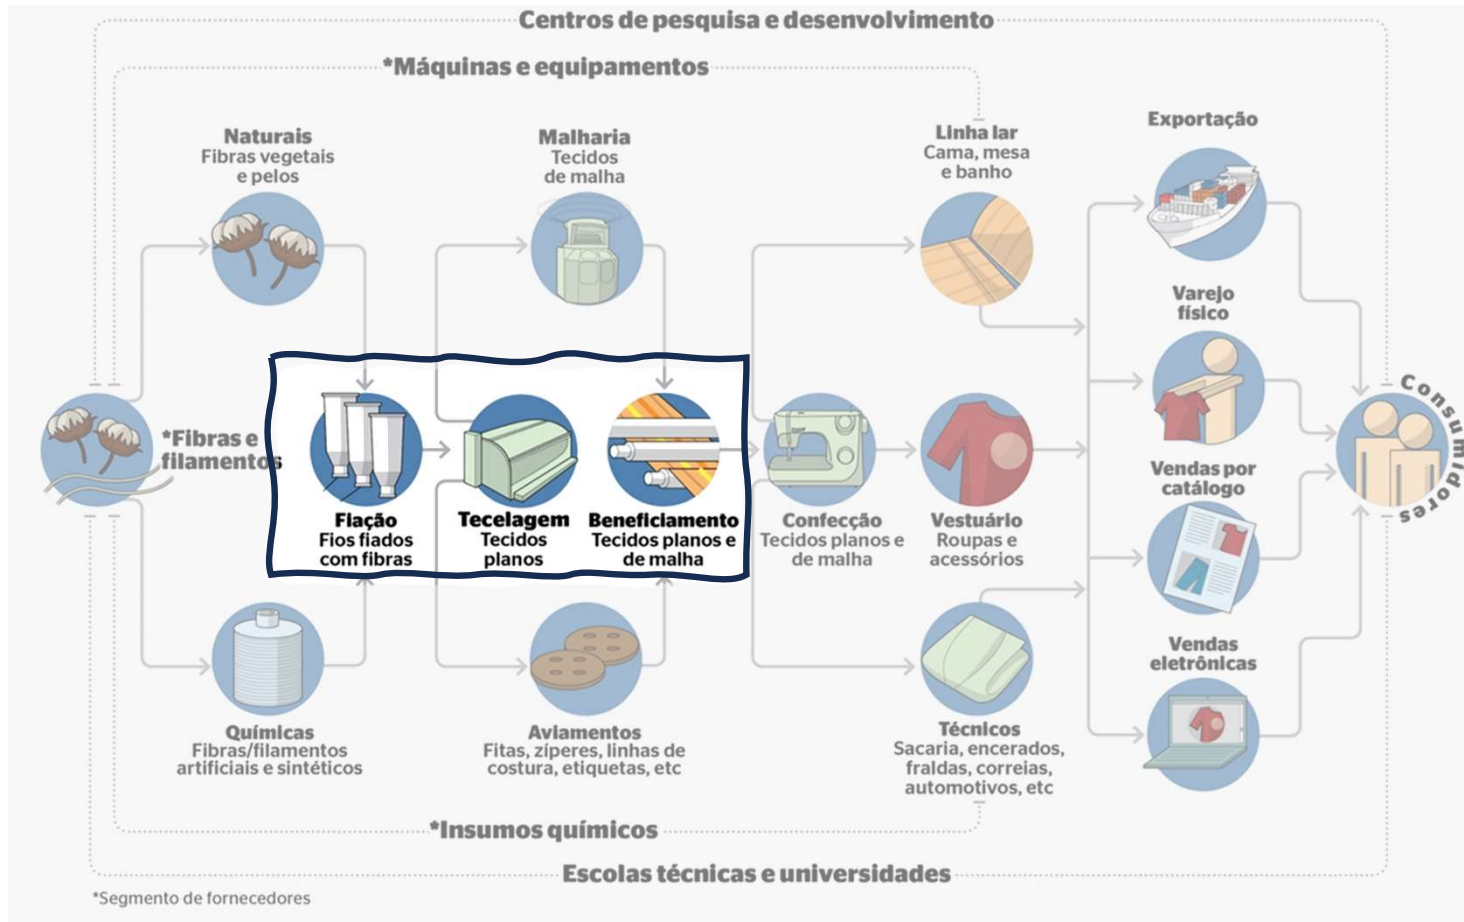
Centros de pesquisa e desenvolvimento

*Máquinas e equipamentos

Naturais
Fibras vegetais e pelos

Malharia
Tecidos de malha

Linha lar
Cama, mesa e banho

Exportação

Varejo físico

*Fibras e filamentos

Flação
Fios fiados com fibras

Tecelagem
Tecidos planos

Beneficiamento
Tecidos planos e de malha

Confecção
Tecidos planos e de malha

Vestuário
Roupas e acessórios

Vendas por catálogo

Consumidores

Vendas eletrônicas

Químicas
Fibras/filamentos artificiais e sintéticos

Aviamentos
Fitas, zíperes, linhas de costura, etiquetas, etc

Técnicos
Sacaria, encerados, fraldas, correias, automotivos, etc

*Insumos químicos

Escolas técnicas e universidades

*Segmento de fornecedores